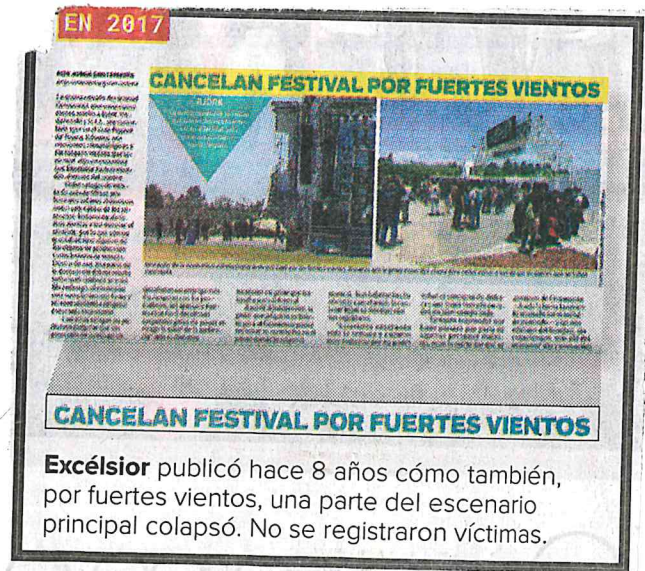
EN 2017

CANCELAN FESTIVAL POR FUERTES VIENTOS

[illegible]

CANCELAN FESTIVAL POR FUERTES VIENTOS

**Excélsior** publicó hace 8 años cómo también, por fuertes vientos, una parte del escenario principal colapsó. No se registraron víctimas.